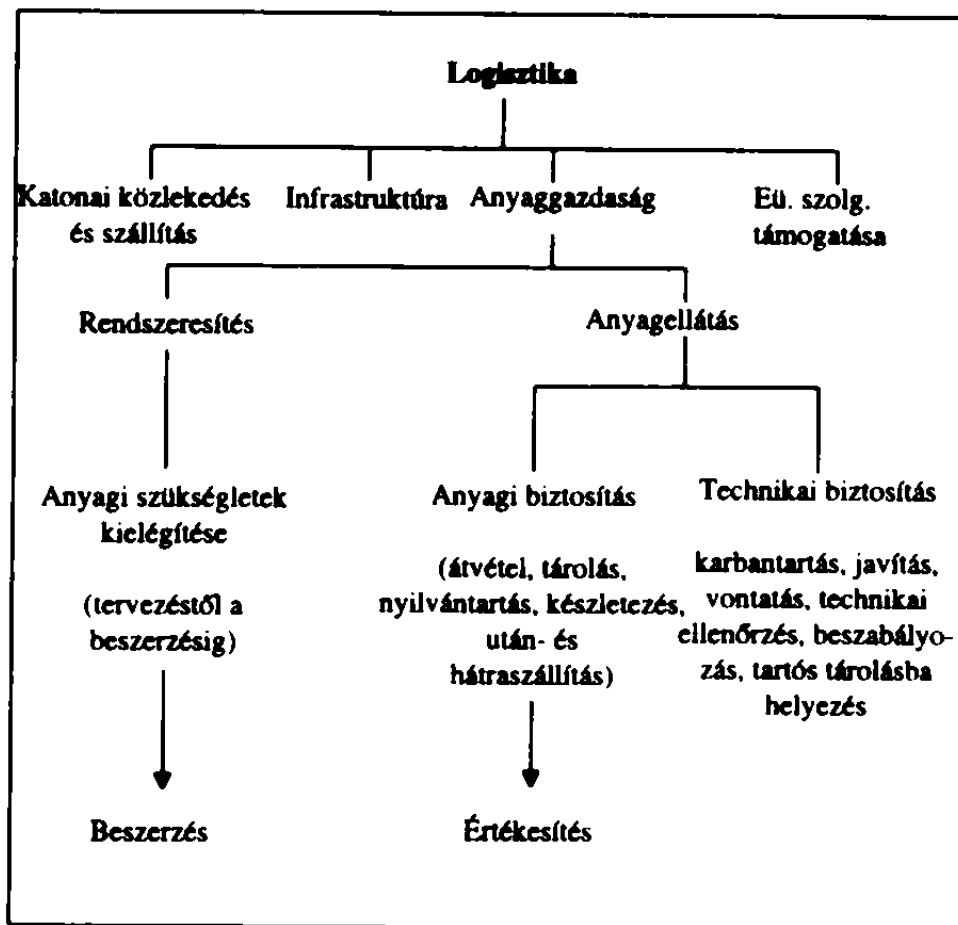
Logisztika

Katonai közlekedés és szállítás

Infrastruktúra

Anyaggazdaság

Eü. szolg. támogatása

Rendszeresítés

Anyagellátás

Anyagi szükségletek kielégítése

(tervezéstől a beszerzésig)

Anyagi biztosítás

(átvétel, tárolás, nyilvántartás, készletezés, után- és hátraszállítás)

Technikai biztosítás

karbantartás, javítás, vontatás, technikai ellenőrzés, beszabályozás, tartós tárolásba helyezés

Beszerzés

Értékesítés